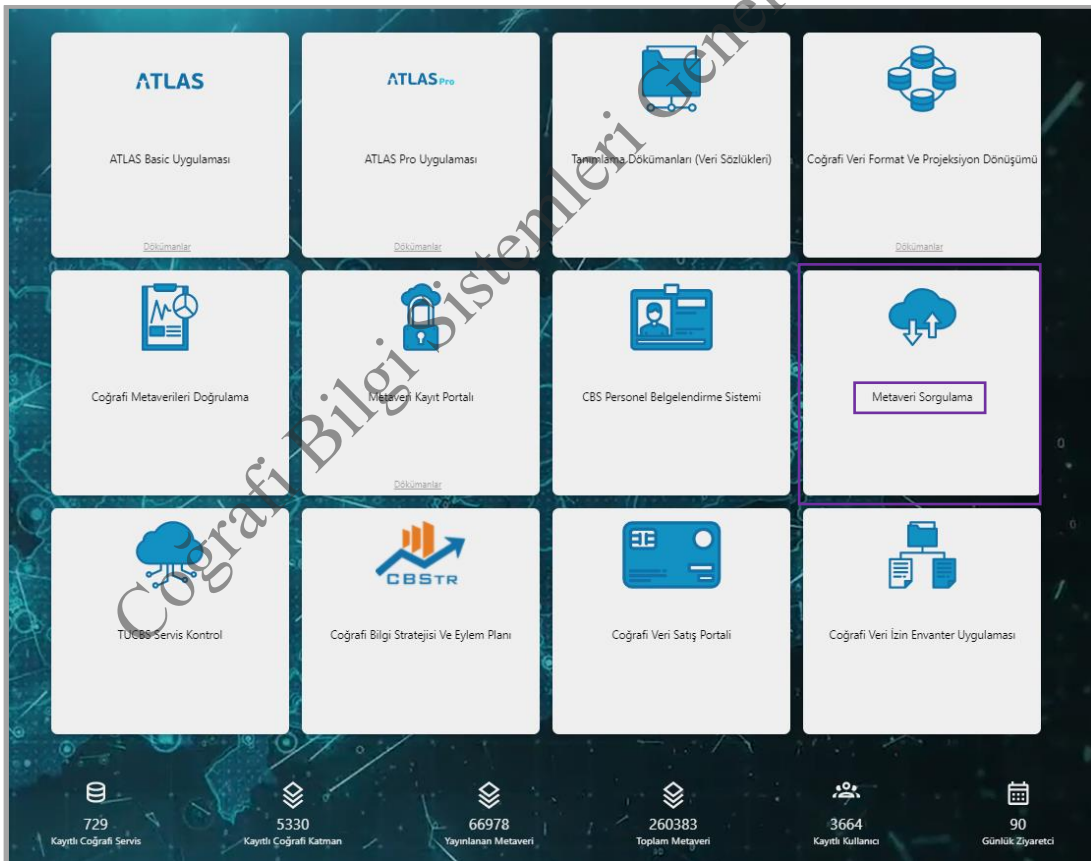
ATLAS

ATLAS Basic Uygulaması

Dökümanlar

ATLAS Pro

ATLAS Pro Uygulaması

Dökümanlar

Tanımlama Dökümanları (Veri Sözlükleri)

Coğrafi Veri Format Ve Projeksiyon Dönüşümü

Dökümanlar

Coğrafi Metaverileri Doğrulama

Metaveri Kayıt Portalı

Dökümanlar

CBS Personel Belgelendirme Sistemi

Metaveri Sorgulama

TUCBS Servis Kontrol

CBSTR

Coğrafi Bilgi Stratejisi Ve Eylem Planı

Coğrafi Veri Satış Portali

Coğrafi Veri İzin Envanter Uygulaması

729
Kayıtlı Coğrafi Servis

5330
Kayıtlı Coğrafi Katman

66978
Yayınlanan Metaveri

260383
Toplam Metaveri

3664
Kayıtlı Kullanıcı

90
Günlük Ziyaretci

Coğrafi Bilgi Sistemleri Genel